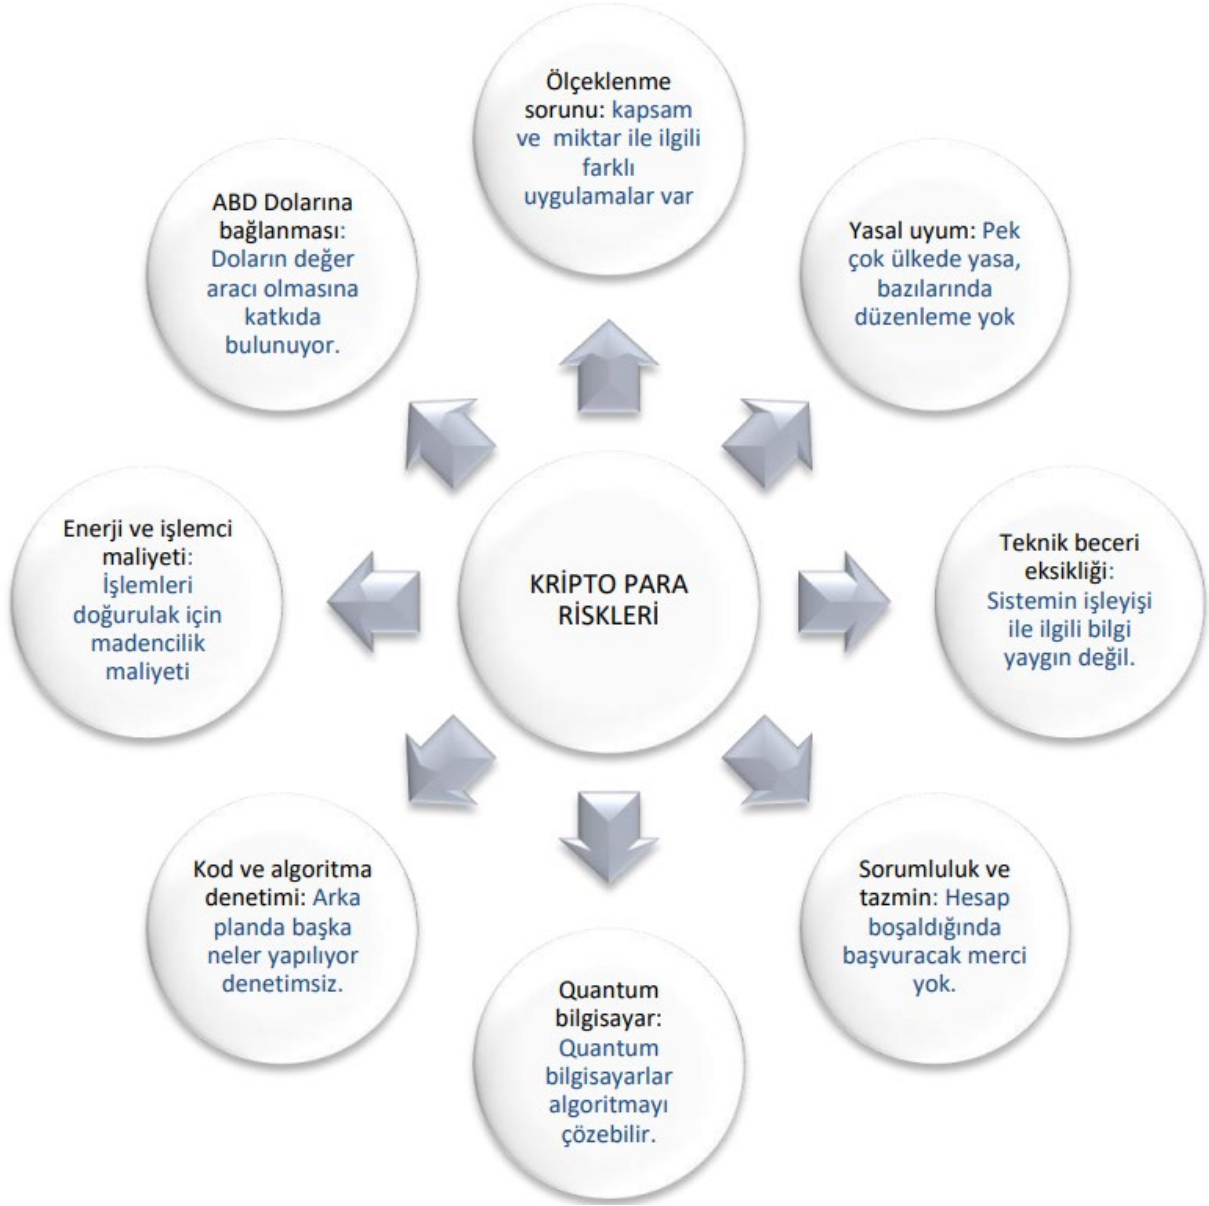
KRİPTO PARA RİSKLERİ

Ölçeklenme sorunu: kapsam ve miktar ile ilgili farklı uygulamalar var

Yasal uyum: Pek çok ülkede yasa, bazılarında düzenleme yok

Teknik beceri eksikliği: Sistemin işleyişi ile ilgili bilgi yaygın değil.

Sorumluluk ve tazmin: Hesap boşaldığında başvuracak merci yok.

Quantum bilgisayar: Quantum bilgisayarlar algoritmayı çözebilir.

Kod ve algoritma denetimi: Arka planda başka neler yapılıyor denetimsiz.

Enerji ve işlemci maliyeti: İşlemleri doğurulak için madencilik maliyeti

ABD Dolarına bağlanması: Doların değer aracı olmasına katkıda bulunuyor.